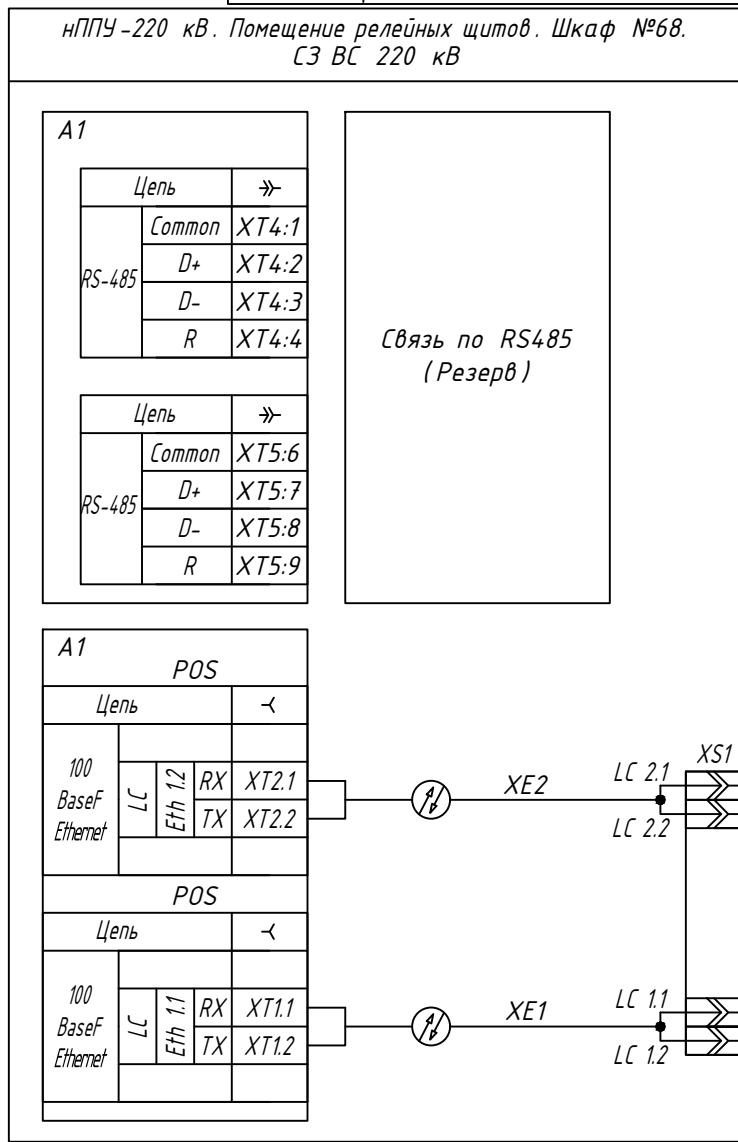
нППУ-220 кВ. Помещение релейных щитов. Шкаф №68.
СЗ ВС 220 кВ

A1

| Цепь | | ≫ |
|---|---|---|
| RS-485 | Common | XT4:1 |
| | D+ | XT4:2 |
| | D- | XT4:3 |
| | R | XT4:4 |

| Цепь | | ≫ |
|---|---|---|
| RS-485 | Common | XT5:6 |
| | D+ | XT5:7 |
| | D- | XT5:8 |
| | R | XT5:9 |

Связь по RS485
(Резерв)

A1
POS

| Цепь | | | | ≺ |
|---|---|---|---|---|
| 100 BaseF Ethemet | LC | Eth 1.2 | RX | XT2.1 |
| | | | TX | XT2.2 |

XE2
LC 2.1
LC 2.2
XS1

POS

| Цепь | | | | ≺ |
|---|---|---|---|---|
| 100 BaseF Ethemet | LC | Eth 1.1 | RX | XT1.1 |
| | | | TX | XT1.2 |

XE1
LC 1.1
LC 1.2